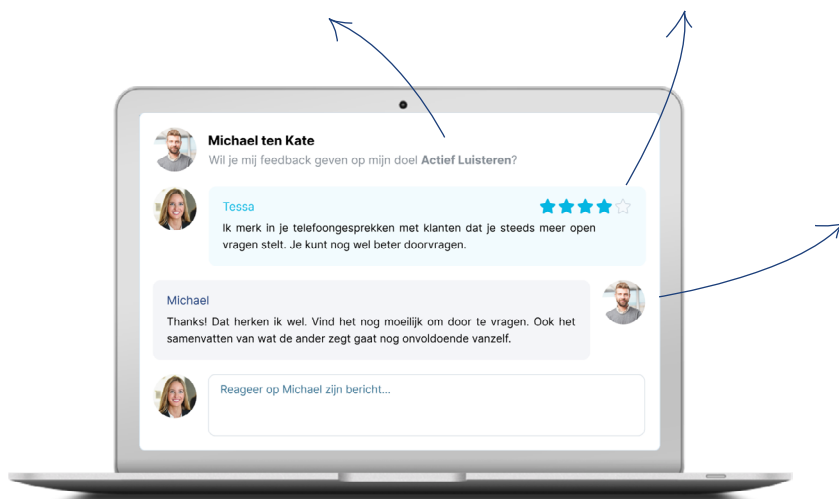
Michael ten Kate
Wil je mij feedback geven op mijn doel **Actief Luisteren**?

Tessa
Ik merk in je telefoongesprekken met klanten dat je steeds meer open vragen stelt. Je kunt nog wel beter doorvragen.

Michael
Thanks! Dat herken ik wel. Vind het nog moeilijk om door te vragen. Ook het samenvatten van wat de ander zegt gaat nog onvoldoende vanzelf.

Reageer op Michael zijn bericht...